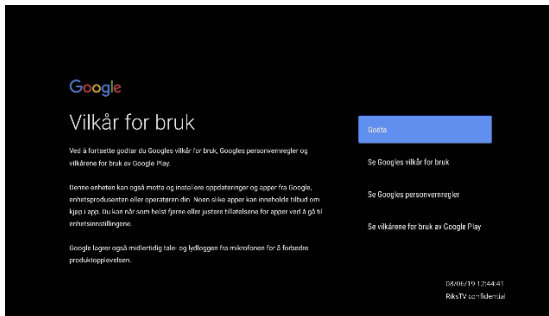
Google

Vilkår for bruk

Ved å fortsette godtar du Googles vilkår for bruk, Googles personvernregler og vilkårene for bruk av Google Play.

Denne enheten kan også motta og installere oppdateringer og apper fra Google, enhetsprodusenten eller operatøren din. Noen slike apper kan inneholde tilbud om kjøp i app. Du kan når som helst fjerne eller justere tillatelsene for apper ved å gå til enhetsinnstillingene.

Google lagrer også midlertidig tale- og lydloggen fra mikrofonen for å forbedre produktopplevelsen.

Godta

Se Googles vilkår for bruk

Se Googles personvernregler

Se vilkårene for bruk av Google Play

08/06/19 12:44:41
RiksTV confidential